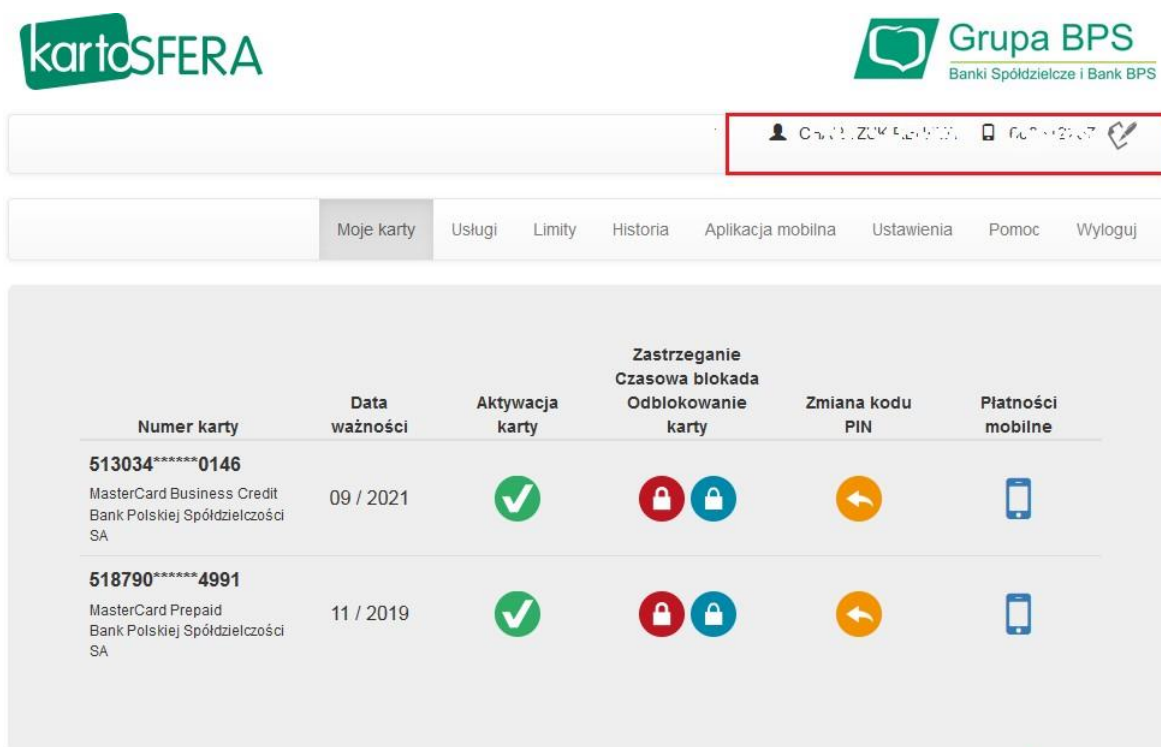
kartoSFERA

Grupa BPS
Banki Spółdzielcze i Bank BPS

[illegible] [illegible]

Moje karty Usługi Limity Historia Aplikacja mobilna Ustawienia Pomoc Wyloguj

| Numer karty | Data ważności | Aktywacja karty | Zastrzeganie Czasowa blokada Odblokowanie karty | Zmiana kodu PIN | Płatności mobilne |
|---|---|---|---|---|---|
| 513034******0146 MasterCard Business Credit Bank Polskiej Spółdzielczości SA | 09 / 2021 | | | | |
| 518790******4991 MasterCard Prepaid Bank Polskiej Spółdzielczości SA | 11 / 2019 | | | | |